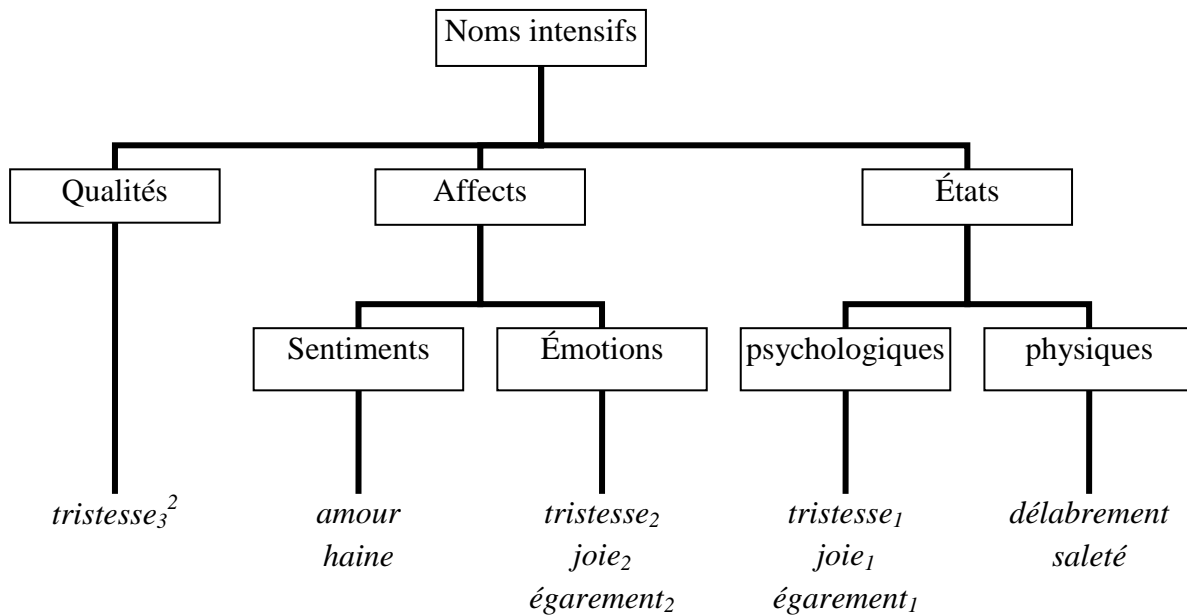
Noms intensifs

Qualités

Affects

États

Sentiments

Émotions

psychologiques

physiques

*tristesse*$_3$$^2$

*amour*
*haine*

*tristesse*$_2$
*joie*$_2$
*égarement*$_2$

*tristesse*$_1$
*joie*$_1$
*égarement*$_1$

*délabrement*
*saleté*